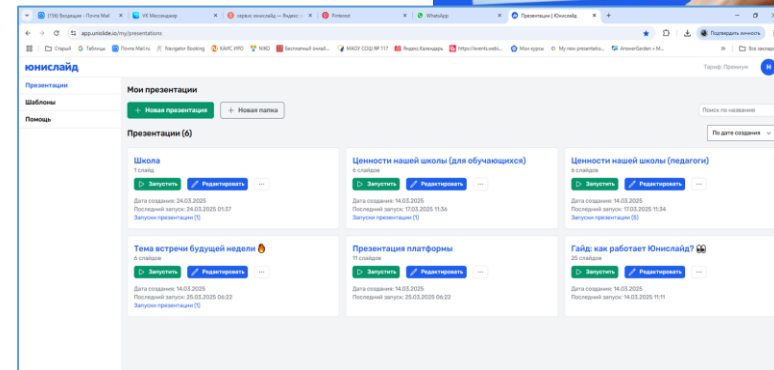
(178) Входящие – Почта Mail | VK Мессенджер | сервис юнислайд — Яндекс | Pinterest | WhatsApp | Презентации | Юнислайд

app.unislide.io/my/presentations

Подтвердить личность

Старый | Таблицы | Почта Mail.ru | Navigator Booking | КАИС ИРО | НИКО | Бесплатный онлайн | МАОУ СОШ № 117 | Яндекс Календарь | https://events.webi... | Мои курсы | My new presentatio... | ArxanarGarden | Все закладки

юнислайд

Тариф Премиум

Презентации
Шаблоны
Помощь

Мои презентации

+ Новая презентация
+ Новая папка

Поиск по названию

Презентации (6)

По дате создания

Школа
1 слайд
Запустить
Редактировать
Дата создания: 24.03.2025
Последний запуск: 24.03.2025 01:37
Запуски презентации (1)

Ценности нашей школы (для обучающихся)
6 слайдов
Запустить
Редактировать
Дата создания: 14.03.2025
Последний запуск: 17.03.2025 11:56
Запуски презентации (1)

Ценности нашей школы (педагоги)
6 слайдов
Запустить
Редактировать
Дата создания: 14.03.2025
Последний запуск: 17.03.2025 11:34
Запуски презентации (5)

Тема встречи будущей недели 🔥
6 слайдов
Запустить
Редактировать
Дата создания: 14.03.2025
Последний запуск: 25.03.2025 06:22
Запуски презентации (1)

Презентация платформы
11 слайдов
Запустить
Редактировать
Дата создания: 14.03.2025
Последний запуск: 20.03.2025 06:22

Гайд: как работает Юнислайд? 👀
25 слайдов
Запустить
Редактировать
Дата создания: 14.03.2025
Последний запуск: 14.03.2025 11:11